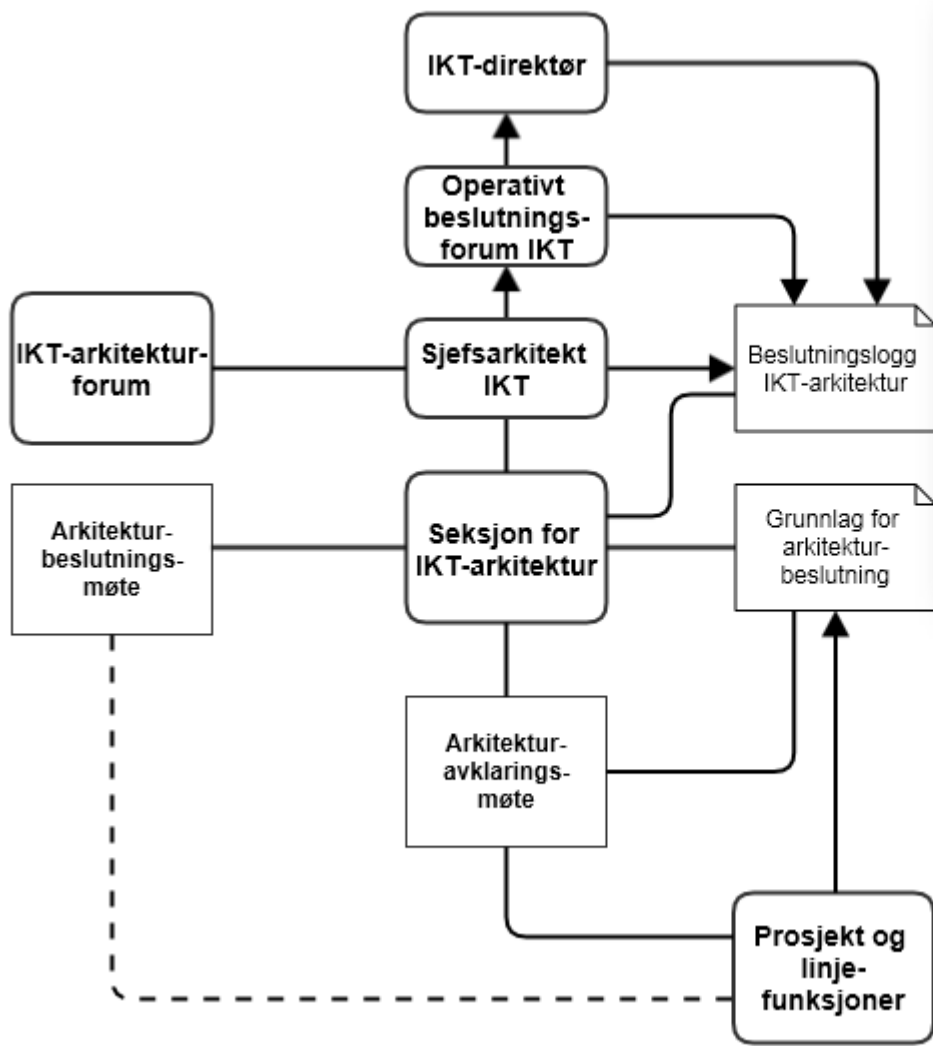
IKT-direktør

Operativt beslutnings-forum IKT

IKT-arkitektur-forum

Sjefsarkitekt IKT

Beslutningslogg IKT-arkitektur

Arkitektur-beslutnings-møte

Seksjon for IKT-arkitektur

Grunnlag for arkitektur-beslutning

Arkitektur-avklarings-møte

Prosjekt og linje-funksjoner